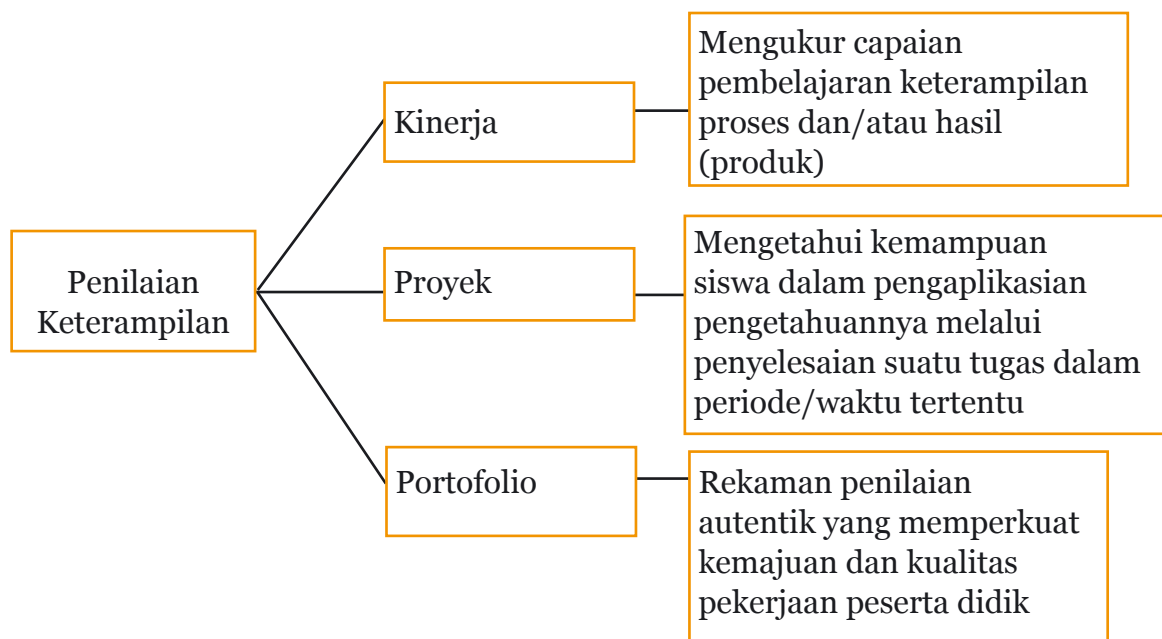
Penilaian Keterampilan

Kinerja

Mengukur capaian pembelajaran keterampilan proses dan/atau hasil (produk)

Proyek

Mengetahui kemampuan siswa dalam pengaplikasian pengetahuannya melalui penyelesaian suatu tugas dalam periode/waktu tertentu

Portofolio

Rekaman penilaian autentik yang memperkuat kemajuan dan kualitas pekerjaan peserta didik